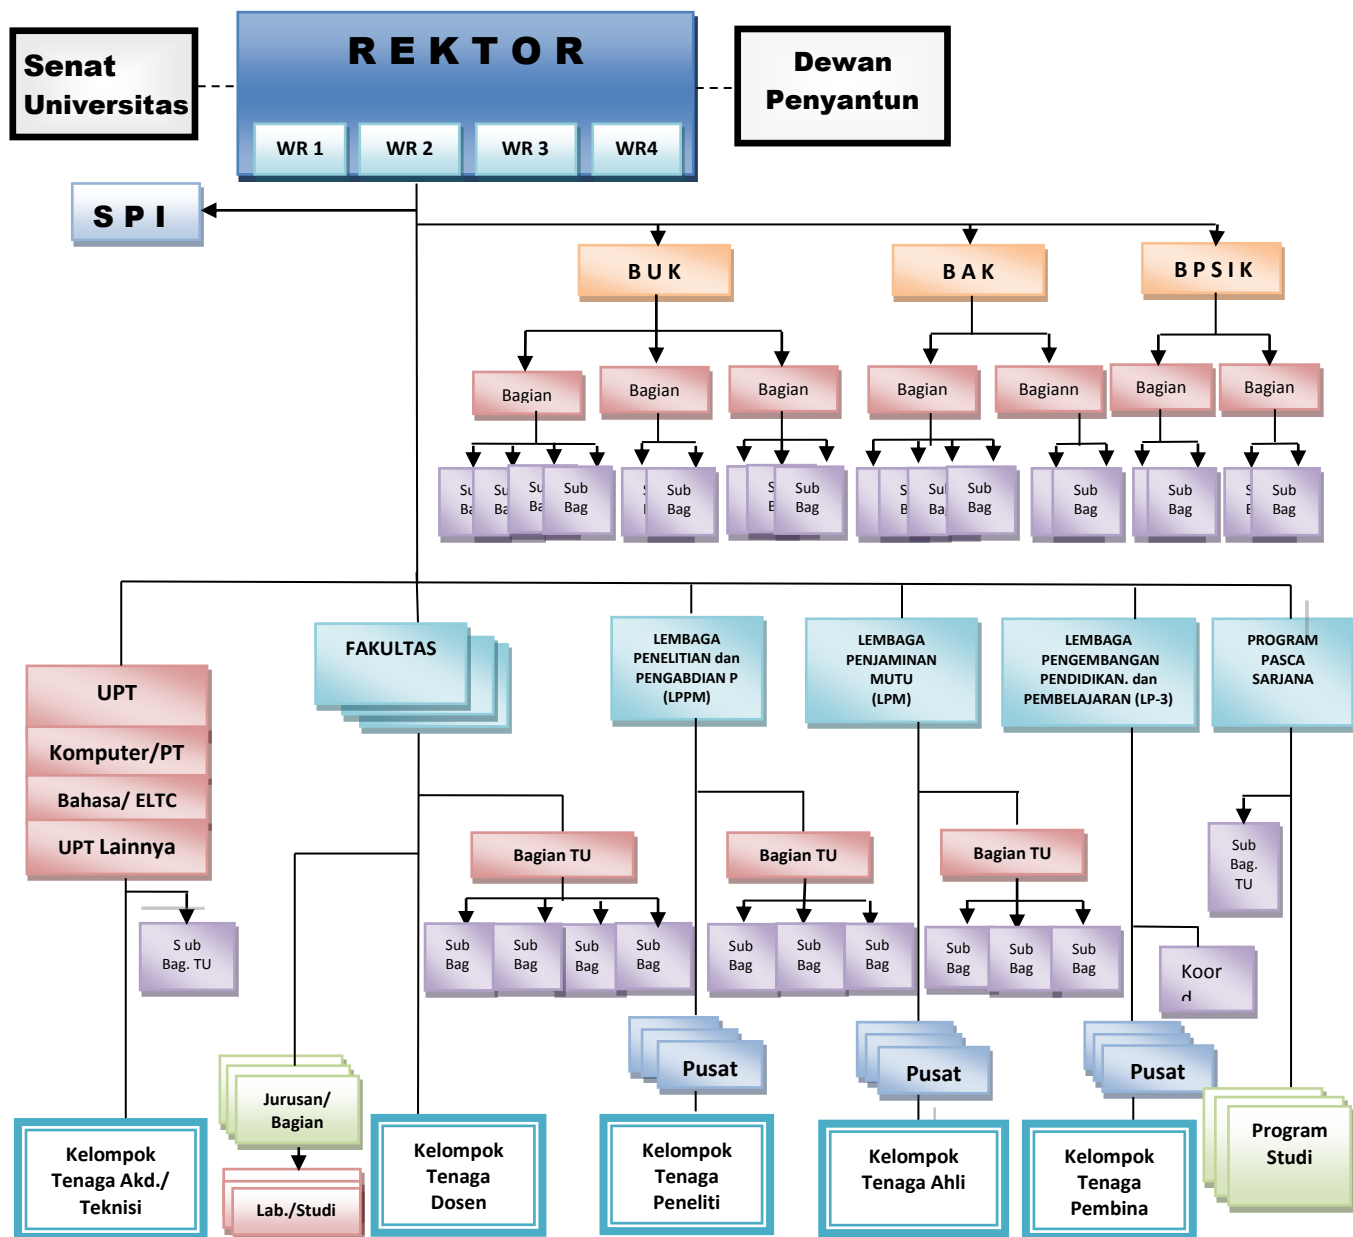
Senat Universitas

R E K T O R

WR 1 WR 2 WR 3 WR4

Dewan Penyantun

S P I

B U K

B A K

B P S I K

Bagian Bagian Bagian Bagian Bagiann Bagian Bagian

Su Ba Su Ba Su Ba Sub Bag

Sub Bag

S B Sub Bag

S B Su Ba Sub Bag

Sub Bag

Sub Bag

S B Sub Bag

UPT

Komputer/PT

Bahasa/ ELTC

UPT Lainnya

S ub Bag. TU

FAKULTAS

LEMBAGA PENELITIAN dan PENGABDIAN P (LPPM)

LEMBAGA PENJAMINAN MUTU (LPM)

LEMBAGA PENGEMBANGAN PENDIDIKAN. dan PEMBELAJARAN (LP-3)

PROGRAM PASCA SARJANA

Bagian TU

Bagian TU

Bagian TU

Sub Bag Sub Bag Sub Bag Sub Bag

Sub Bag Sub Bag Sub Bag

Sub Bag Sub Bag Sub Bag

Sub Bag. TU

Koor d

Jurusan/ Bagian

Lab./Studi

Pusat

Pusat

Pusat

Kelompok Tenaga Akd./ Teknisi

Kelompok Tenaga Dosen

Kelompok Tenaga Peneliti

Kelompok Tenaga Ahli

Kelompok Tenaga Pembina

Program Studi